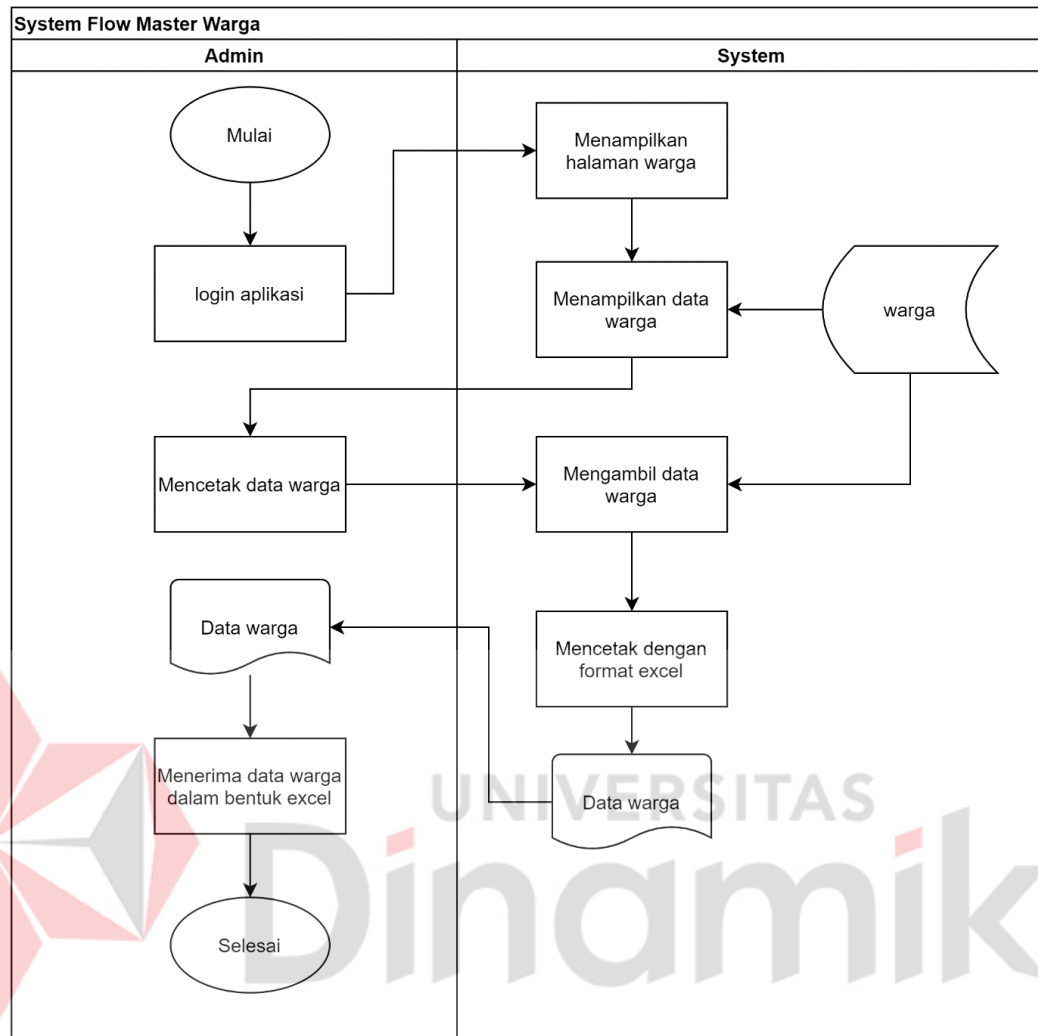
System Flow Master Warga

Admin

System

Mulai

login aplikasi

Menampilkan halaman warga

Menampilkan data warga

warga

Mencetak data warga

Mengambil data warga

Data warga

Mencetak dengan format excel

Menerima data warga dalam bentuk excel

Data warga

Selesai

UNIVERSITAS
Dinamika